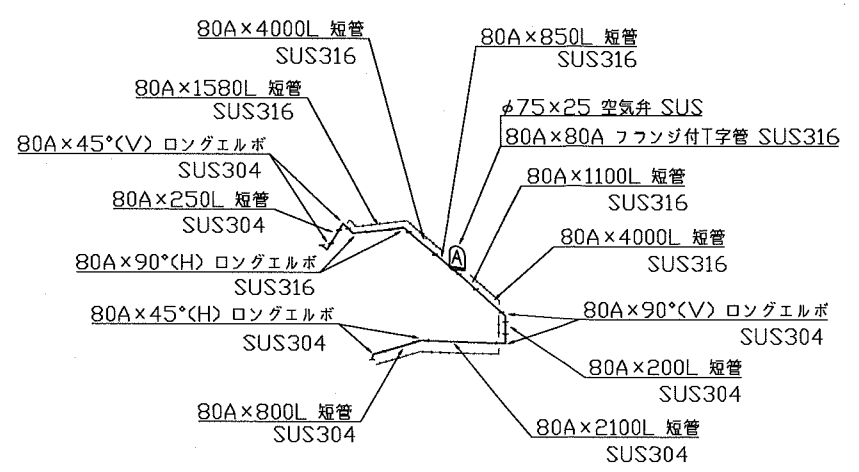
80A×4000L 短管
SUS316

80A×850L 短管
SUS316

80A×1580L 短管
SUS316

$\phi$75×25 空気弁 SUS

80A×80A フランジ付T字管 SUS316

80A×45°(V) ロングエルボ
SUS304

80A×1100L 短管
SUS316

80A×250L 短管
SUS304

A

80A×4000L 短管
SUS316

80A×90°(H) ロングエルボ
SUS316

80A×45°(H) ロングエルボ
SUS304

80A×90°(V) ロングエルボ
SUS304

80A×200L 短管
SUS304

80A×800L 短管
SUS304

80A×2100L 短管
SUS304